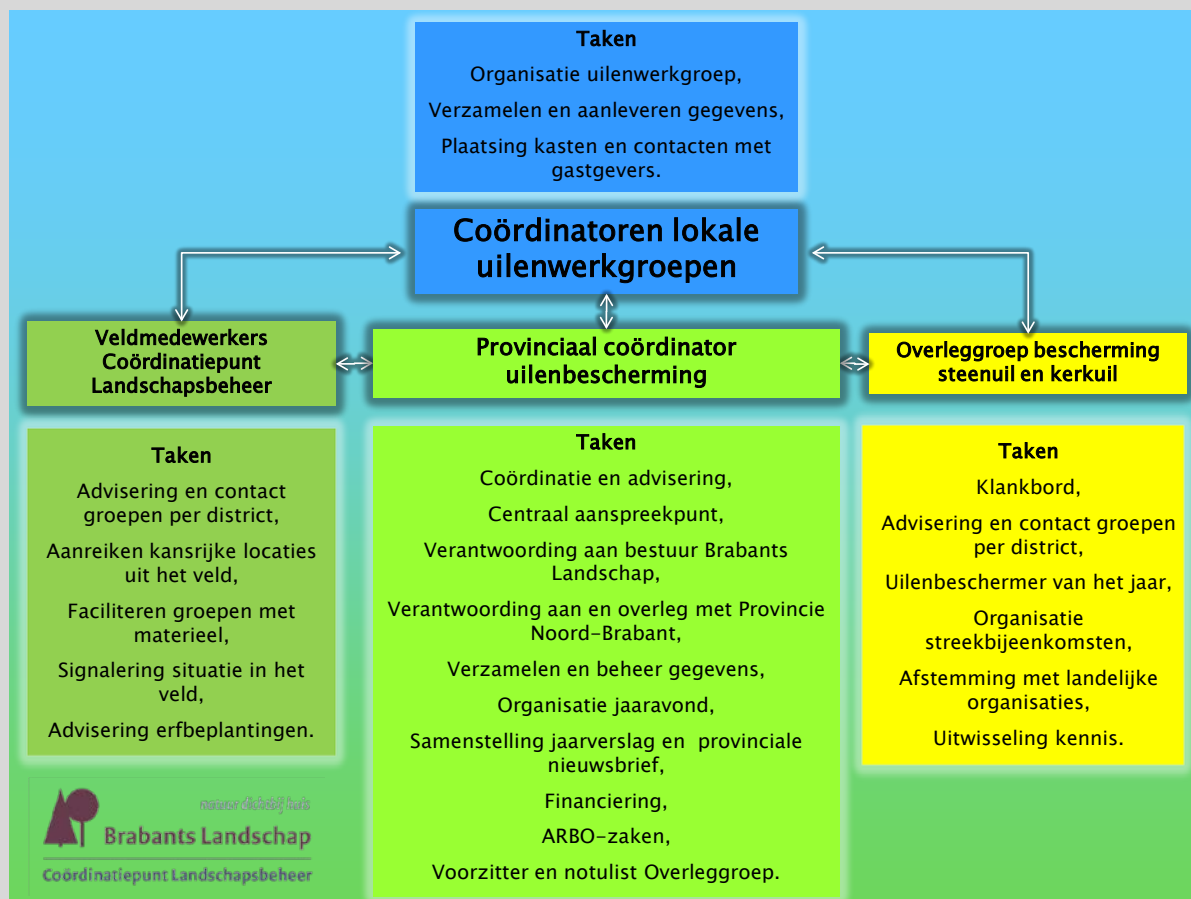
Taken

Organisatie uilenwerkgroep,

Verzamelen en aanleveren gegevens,

Plaatsing kasten en contacten met gastgevers.

Coördinatoren lokale uilenwerkgroepen

Veldmedewerkers Coördinatiepunt Landschapsbeheer

Provinciaal coördinator uilenbescherming

Overleggroep bescherming steenuil en kerkuil

Taken

Advisering en contact groepen per district,

Aanreiken kansrijke locaties uit het veld,

Faciliteren groepen met materieel,

Signalering situatie in het veld,

Advisering erfbeplantingen.

Taken

Coördinatie en advisering,

Centraal aanspreekpunt,

Verantwoording aan bestuur Brabants Landschap,

Verantwoording aan en overleg met Provincie Noord-Brabant,

Verzamelen en beheer gegevens,

Organisatie jaaravond,

Samenstelling jaarverslag en provinciale nieuwsbrief,

Financiering,

ARBO-zaken,

Voorzitter en notulist Overleggroep.

Taken

Klankbord,

Advisering en contact groepen per district,

Uilenbeschermer van het jaar,

Organisatie streekbijeenkomsten,

Afstemming met landelijke organisaties,

Uitwisseling kennis.

natuur dichtbij huis
Brabants Landschap
Coördinatiepunt Landschapsbeheer